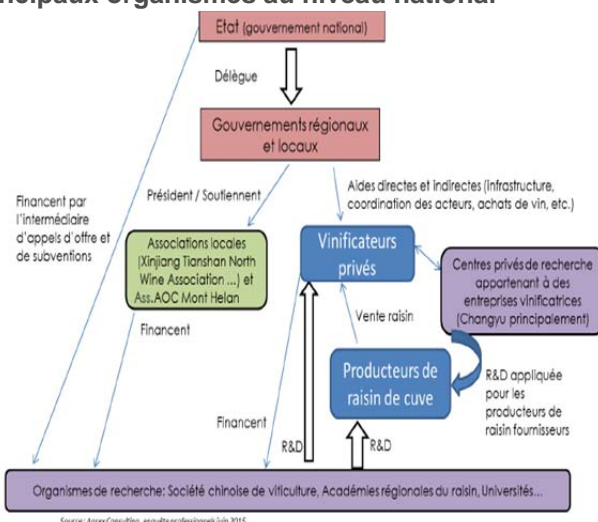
ncipaux organismes au niveau national

Etat (gouvernement national)

Délègue

Gouvernements régionaux et locaux

Financent par l'intermédiaire d'appels d'offre et de subventions

Président / Soutiennent

Aides directes et indirectes (Infrastructure, coordination des acteurs, achats de vin, etc.)

Associations locales (Xinjiang Tianshan North Wine Association ...) et Ass.AOC Mont Helan

Vinificateurs privés

Centres privés de recherche appartenant à des entreprises vinificatrices (Changyu principalement)

Financent

Vente raisin

Producteurs de raisin de cuve

R&D appliquée pour les producteurs de raisin fournisseurs

Financent

R&D

R&D

Organismes de recherche: Société chinoise de viticulture, Académies régionales du raisin, Universités...

Source: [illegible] enquête professionnels juin 2015